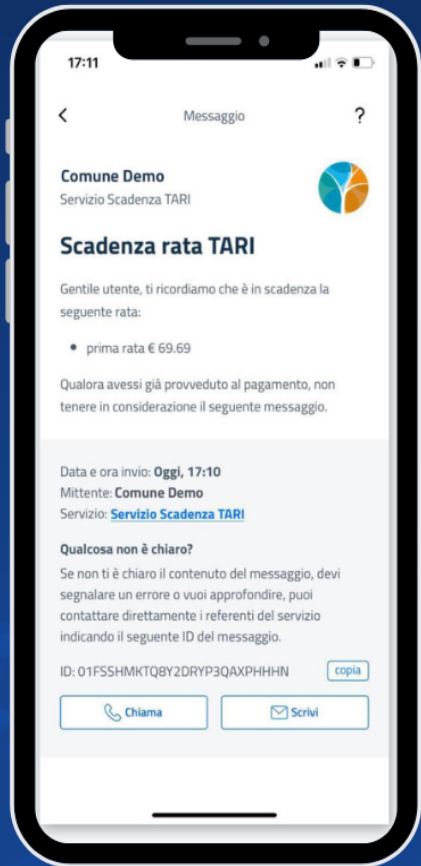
17:11

<

Messaggio

?

Comune Demo
Servizio Scadenza TARI

Scadenza rata TARI

Gentile utente, ti ricordiamo che è in scadenza la seguente rata:

• prima rata € 69.69

Qualora avessi già provveduto al pagamento, non tenere in considerazione il seguente messaggio.

Data e ora invio: Oggi, 17:10
Mittente: Comune Demo
Servizio: Servizio Scadenza TARI

Qualcosa non è chiaro?
Se non ti è chiaro il contenuto del messaggio, devi segnalare un errore o vuoi approfondire, puoi contattare direttamente i referenti del servizio indicando il seguente ID del messaggio.

ID: 01FSSHMKTQ8Y2DRYP3QAXPHHHN copia

Chiama

Scrivi